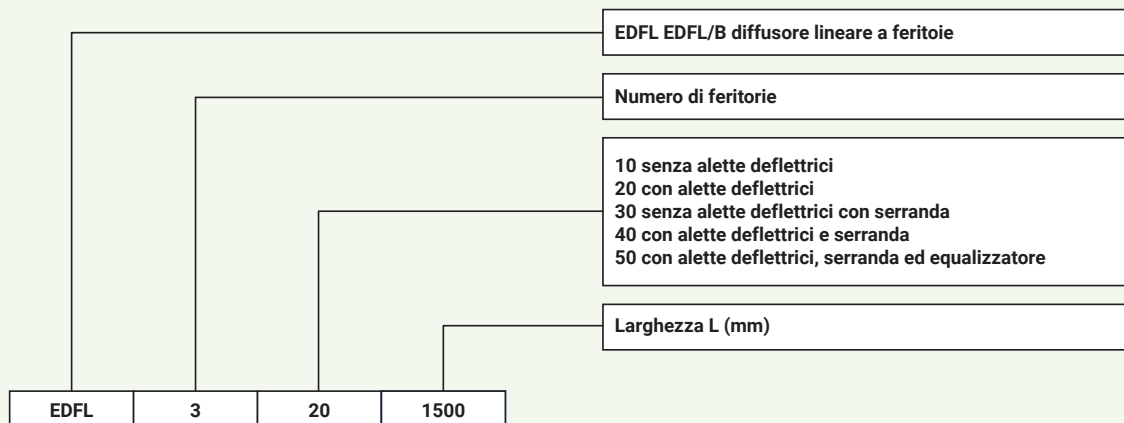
EDFL EDFL/B diffusore lineare a feritoie

Numero di feritorie

10 senza alette deflettrici
20 con alette deflettrici
30 senza alette deflettrici con serranda
40 con alette deflettrici e serranda
50 con alette deflettrici, serranda ed equalizzatore

Larghezza L (mm)

| EDFL | 3 | 20 | 1500 |
|---|---|---|---|